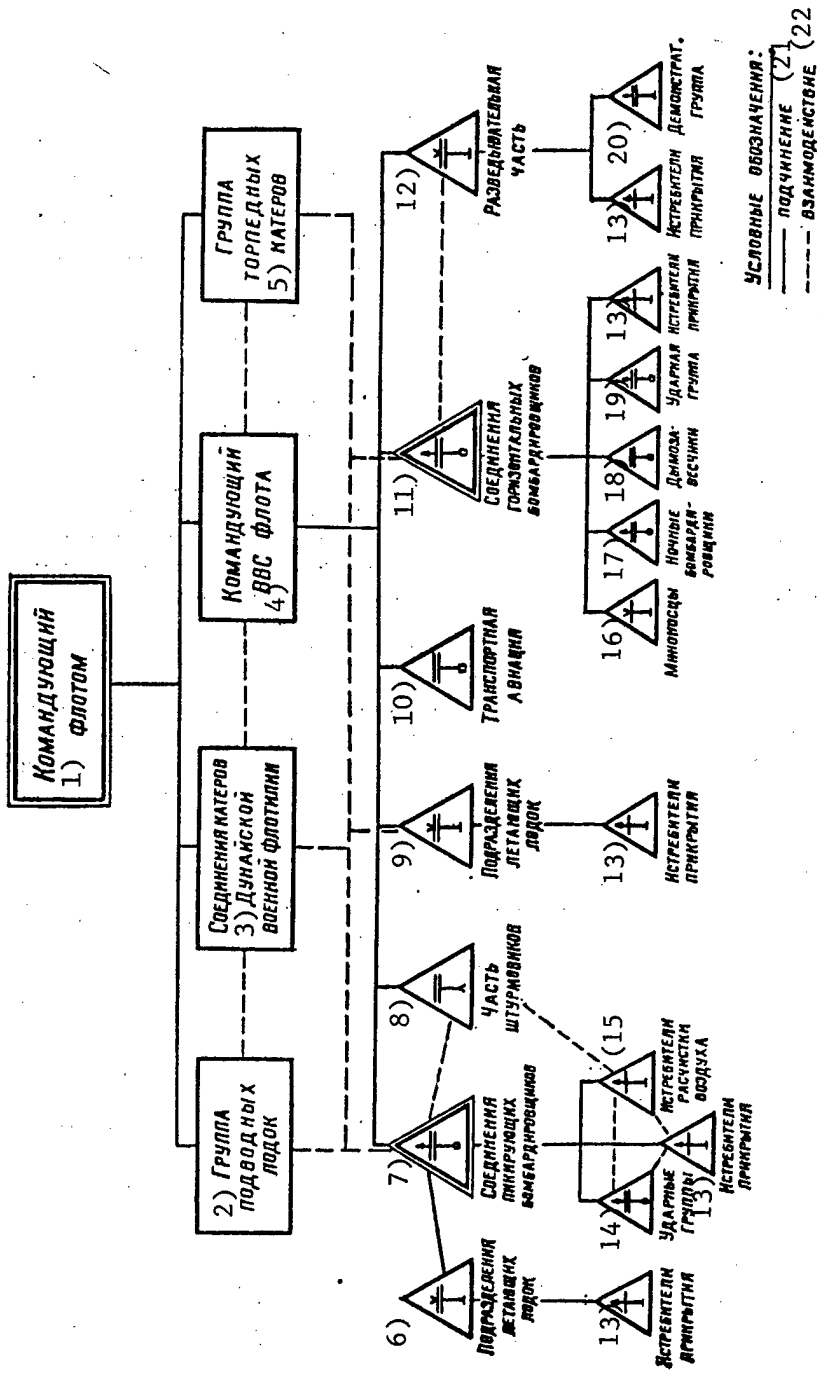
Командующий флотом 1)

2) Группа подводных лодок

Соединения катеров 3) Дунайской военной флотилии

Командующий ВВС флота 4)

Группа торпедных 5) катеров

6) Подразделения летающих лодок

13) Истребители прикрытия

7) Соединения пикирующих бомбардировщиков

8) Часть штурмовиков

14) Ударные группы

13) Истребители прикрытия

(15 Истребители расчистки воздуха

9) Подразделения летающих лодок

13) Истребители прикрытия

10) Транспортная авиация

11) Соединения горизонтальных бомбардировщиков

16) Миноносцы

17) Ночные бомбардировщики

18) Дымозавесчики

19) Ударная группа

13) Истребители прикрытия

12) Разведывательная часть

13) Истребители прикрытия

20) Демонстрат. группа

Условные обозначения:
——— подчинение (21
- - - - взаимодействие (22